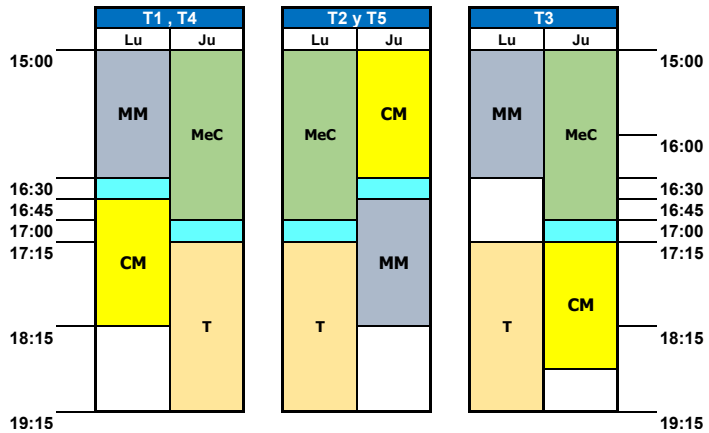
| | T1 , T4 | | T2 y T5 | | T3 | | |
|---|---|---|---|---|---|---|---|
| | Lu | Ju | Lu | Ju | Lu | Ju | |
| 15:00 | MM | MeC | MeC | CM | MM | MeC | 15:00 |
| | | | | | | | 16:00 |
| 16:30 | | | | | | | 16:30 |
| 16:45 | CM | | | MM | | | 16:45 |
| 17:00 | | | | | | | 17:00 |
| 17:15 | | T | T | | T | CM | 17:15 |
| 18:15 | | | | | | | 18:15 |
| 19:15 | | | | | | | 19:15 |